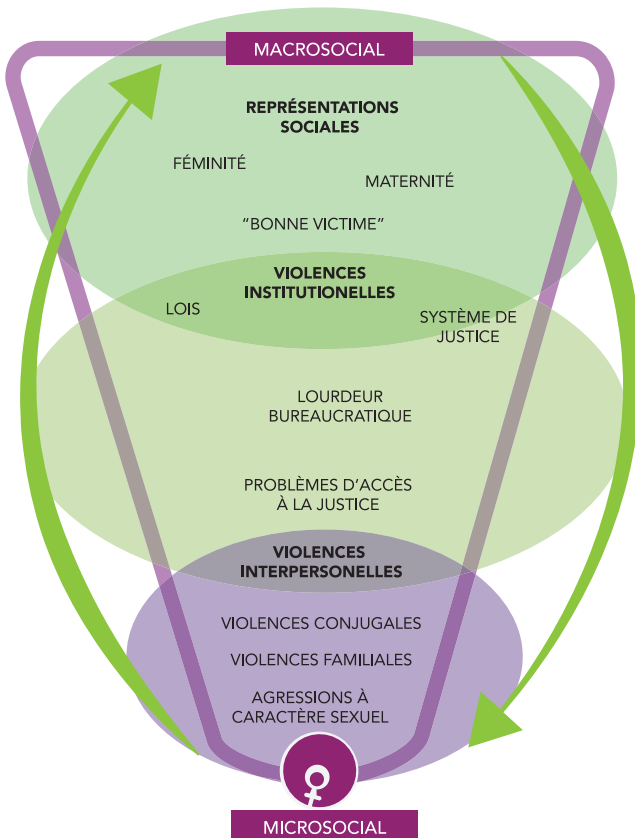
MACROSOCIAL

REPRÉSENTATIONS SOCIALES

FÉMINITÉ

MATERNITÉ

"BONNE VICTIME"

VIOLENCES INSTITUTIONELLES

LOIS

SYSTÈME DE JUSTICE

LOURDEUR BUREAUCRATIQUE

PROBLÈMES D'ACCÈS À LA JUSTICE

VIOLENCES INTERPERSONELLES

VIOLENCES CONJUGALES

VIOLENCES FAMILIALES

AGRESSIONS À CARACTÈRE SEXUEL

MICROSOCIAL